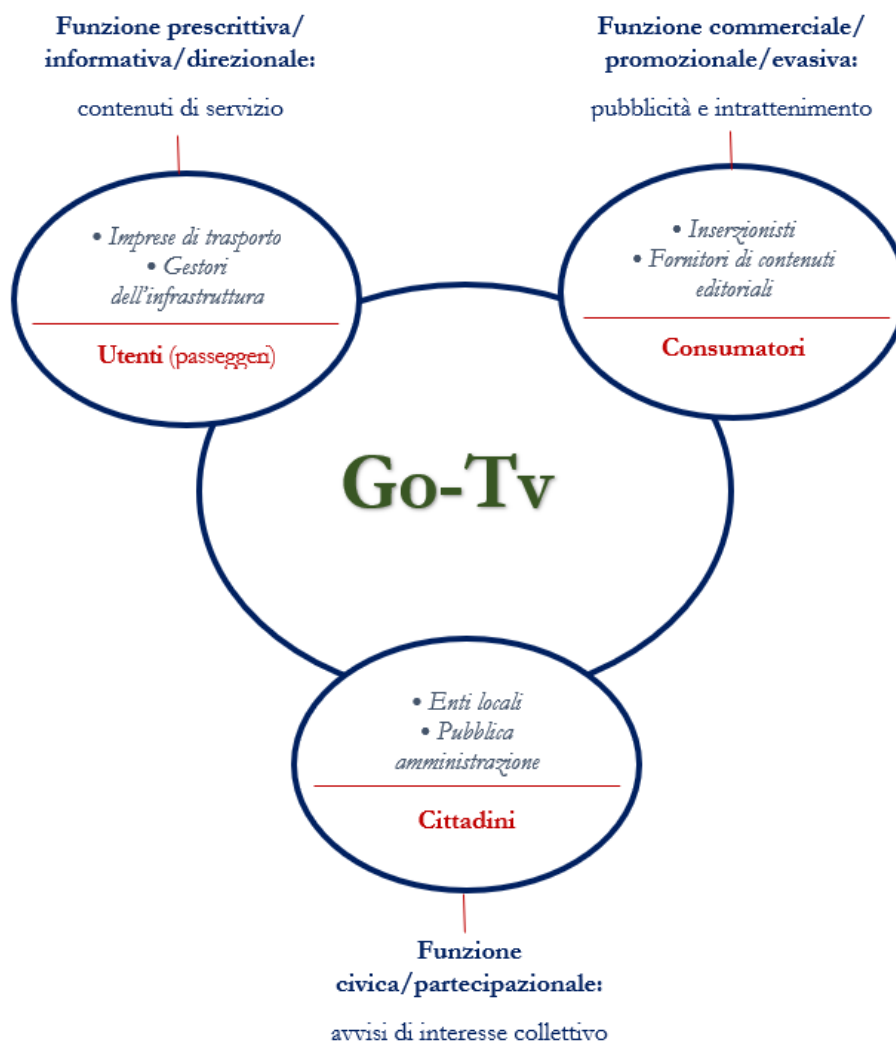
Funzione prescrittiva/ informativa/direzionale:

contenuti di servizio

Funzione commerciale/ promozionale/evasiva:

pubblicità e intrattenimento

• Imprese di trasporto
• Gestori dell'infrastruttura

Utenti (passeggeri)

• Inserzionisti
• Fornitori di contenuti editoriali

Consumatori

Go-Tv

• Enti locali
• Pubblica amministrazione

Cittadini

Funzione civica/partecipazionale:

avvisi di interesse collettivo